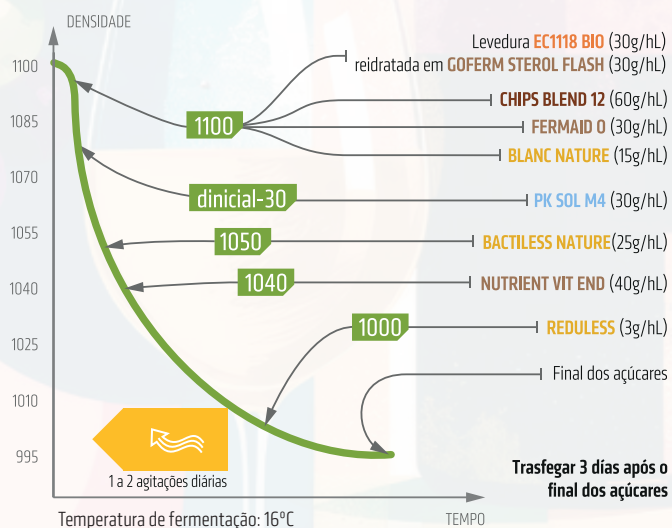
DENSIDADE

1100
1085
1070
1055
1040
1025
1010
995

Levedura EC1118 BIO (30g/hL)
reidratada em GOFERM STEROL FLASH (30g/hL)

1100

CHIPS BLEND 12 (60g/hL)
FERMAID O (30g/hL)
BLANC NATURE (15g/hL)

dinicial-30

PK SOL M4 (30g/hL)

1050

BACTILESS NATURE(25g/hL)

1040

NUTRIENT VIT END (40g/hL)

1000

REDULESS (3g/hL)

Final dos açúcares

1 a 2 agitações diárias

Trasfegar 3 días após o final dos açúcares

Temperatura de fermentação: 16°C

TEMPO